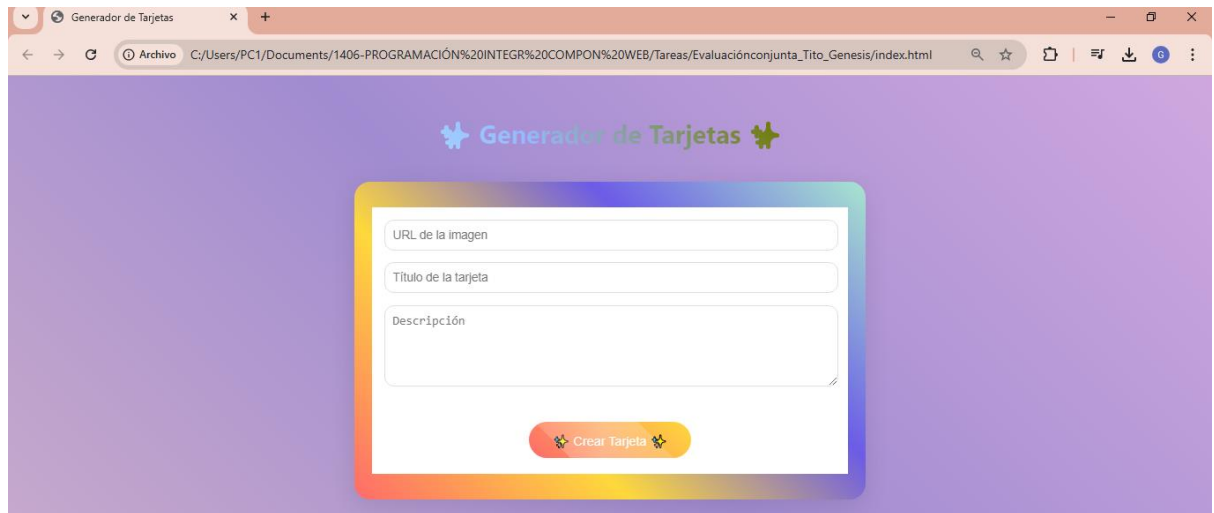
Generador de Tarjetas
Archivo C:/Users/PC1/Documents/1406-PROGRAMACIÓN%20INTEGR%20COMPON%20WEB/Tareas/Evaluaciónconjunta_Tito_Genesis/index.html

Generador de Tarjetas

URL de la imagen

Título de la tarjeta

Descripción

Crear Tarjeta